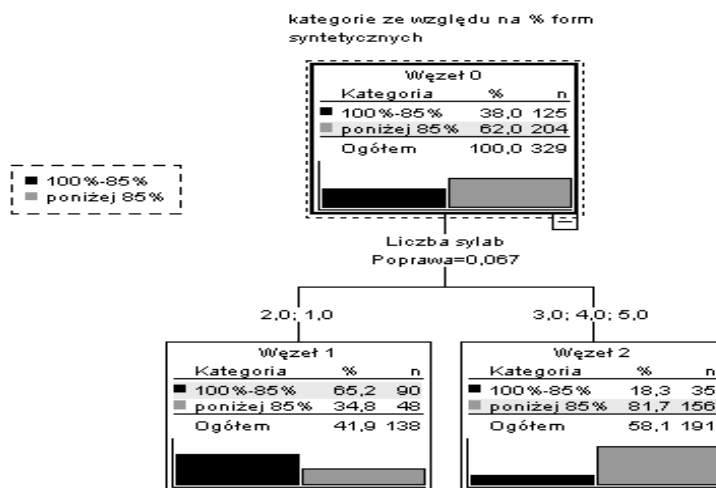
kategorie ze względu na % form syntetycznych

100%-85%
poniżej 85%

Węzeł 0

| Kategoria | % | n |
|---|---|---|
| 100%-85% | 38,0 | 125 |
| poniżej 85% | 62,0 | 204 |
| Ogółem | 100,0 | 329 |

Liczba sylab
Poprawa=0,067

2,0; 1,0

3,0; 4,0; 5,0

Węzeł 1

| Kategoria | % | n |
|---|---|---|
| 100%-85% | 65,2 | 90 |
| poniżej 85% | 34,8 | 48 |
| Ogółem | 41,9 | 138 |

Węzeł 2

| Kategoria | % | n |
|---|---|---|
| 100%-85% | 18,3 | 35 |
| poniżej 85% | 81,7 | 156 |
| Ogółem | 58,1 | 191 |